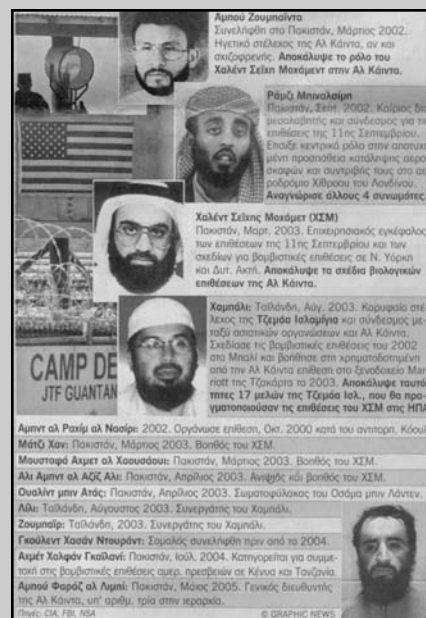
Αμπού Ζουμπάιντα
Συνελήφθη στο Πακιστάν, Μάρτιος 2002. Ηγετικό στέλεχος της Αλ Κάιντα, αν και σχιζοφρενής. Αποκάλυψε το ρόλο του Χαλέντ Σεΐχη Μοχάμεντ στην Αλ Κάιντα.

Ραμζί Μπιναλσιμπ
Πακιστάν, Σεπτ. 2002. Κεντρικός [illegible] μεσολαβητής και σύνδεσμος για τις επιθέσεις της 11ης Σεπτεμβρίου. Επαιξε κεντρικό ρόλο στην αποτυχημένη προσπάθεια κατάληψης αεροσκαφών και συντριβής τους στο αεροδρόμιο Χίθροου του Λονδίνου. Αναγνώρισε άλλους 4 συνωμότες.

Χαλέντ Σεΐχης Μοχάμετ (ΧΣΜ)
Πακιστάν, Μαρτ. 2003. Επικεφαλής εγκέφαλος των επιθέσεων της 11ης Σεπτεμβρίου και των σχεδίων για βομβιστικές επιθέσεις σε Ν. Υόρκη και Δυτ. Ακτή. Αποκάλυψε τα σχέδια βιολογικών επιθέσεων της Αλ Κάιντα.

Χαμπάλι: Ταϊλάνδη, Αύγ. 2003. Κορυφαίο στέλεχος της Τζεμάα Ισλαμίγια και σύνδεσμος μεταξύ ασιατικών οργανώσεων και Αλ Κάιντα. Σχεδίασε τις βομβιστικές επιθέσεις του 2002 στο Μπαλί και βοήθησε στη χρηματοδότησή από την Αλ Κάιντα επίθεση στο ξενοδοχείο Marriott της Τζακάρτα το 2003. Αποκάλυψε ταυτότητες 17 μελών της Τζεμάα Ισλ., που θα πραγματοποιούσαν τις επιθέσεις του ΧΣΜ στις ΗΠΑ.

CAMP DE
JTF GUANTAN

Αμπντ αλ Ραχίμ αλ Νασίρι: 2002. Οργάνωσε επίθεση, Οκτ. 2000 κατά του αντιτορπ. Κόουλ.
Μάτζιντ Χαν: Πακιστάν, Μάρτιος 2003. Βοηθός του ΧΣΜ.
Μουσταφά Αχμετ αλ Χαουσάουι: Πακιστάν, Μάρτιος 2003. Βοηθός του ΧΣΜ.
Αλι Αμπντ αλ Αζίζ Αλι: Πακιστάν, Απρίλιος 2003. Ανιψιός και βοηθός του ΧΣΜ.
Ουαλίντ μπιν Ατάς: Πακιστάν, Απρίλιος 2003. Σωματοφύλακας του Οσάμα μπιν Λάντεν.
Λίλι: Ταϊλάνδη, Αύγουστος 2003. Συνεργάτης του Χαμπάλι.
Ζουμπαΐρ: Ταϊλάνδη, 2003. Συνεργάτης του Χαμπάλι.
Γκούλεντ Χασάν Ντουράντ: Σομαλός συνελήφθη από το 2004.
Αχμέτ Χαλφάν Γκαϊλανί: Πακιστάν, Ιούλ. 2004. Κατηγορείται για συμμετοχή στις βομβιστικές επιθέσεις αμερ. πρεσβειών σε Κένυα και Τανζανία.
Αμπού Φαράζ αλ Λιμπί: Πακιστάν, Μάιος 2005. Γενικός διευθυντής της Αλ Κάιντα, υπ' αριθμ. τρία στην ιεραρχία.
Πηγές: CIA, FBI, NSA © GRAPHIC NEWS